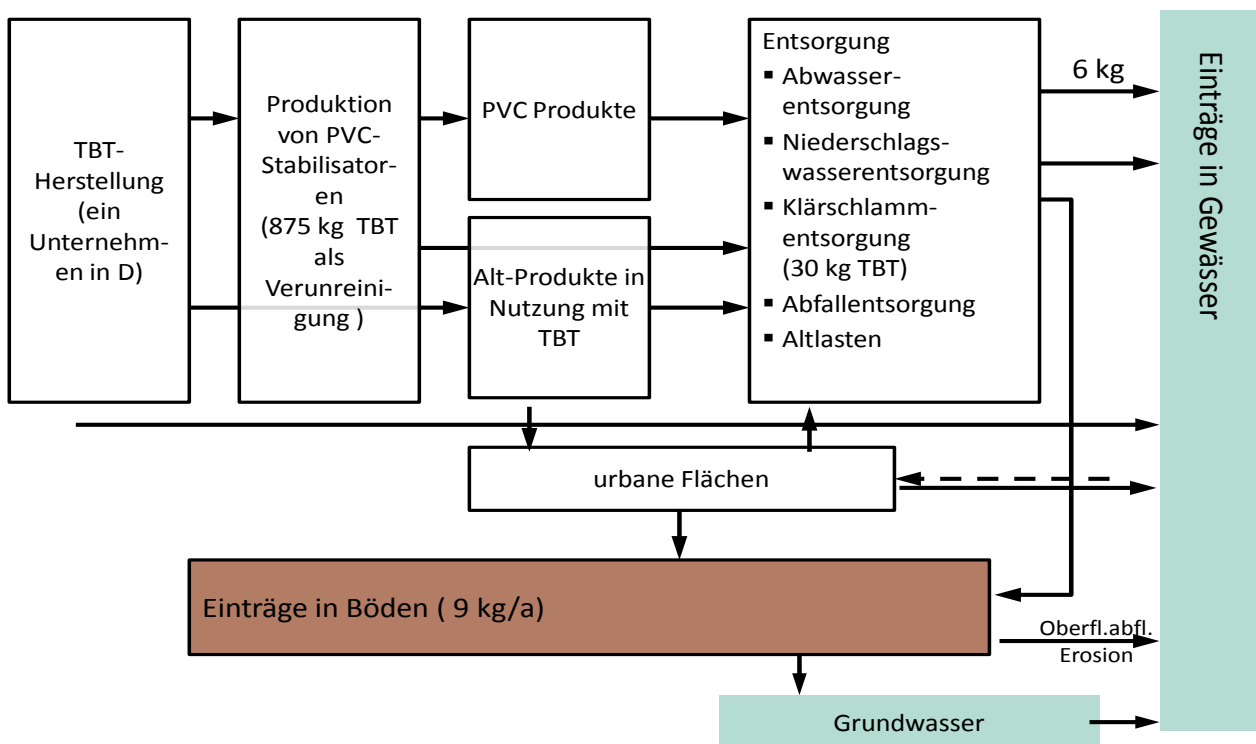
TBT-Herstellung (ein Unternehmen in D)

Produktion von PVC-Stabilisatoren (875 kg TBT als Verunreinigung )

PVC Produkte

Alt-Produkte in Nutzung mit TBT

Entsorgung
▪ Abwasserentsorgung
▪ Niederschlagswasserentsorgung
▪ Klärschlammentsorgung (30 kg TBT)
▪ Abfallentsorgung
▪ Altlasten

6 kg

Einträge in Gewässer

urbane Flächen

Einträge in Böden ( 9 kg/a)

Oberfl.abfl.
Erosion

Grundwasser